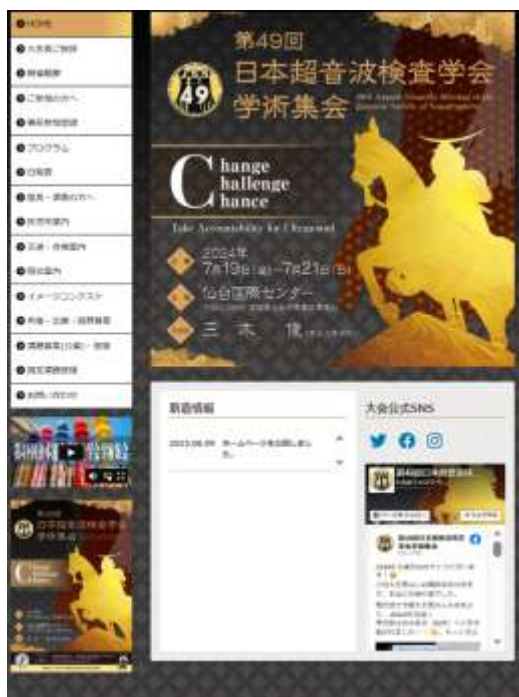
●HOME
●大会長ご挨拶
●開催概要
●ご参加の方へ
●演者参加登録
●プログラム
●日程表
●座長・演者の方へ
●会場案内
●交通・宿泊案内
●宿泊案内
●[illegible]
●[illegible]
●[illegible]
●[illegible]
●お問い合わせ

第49回
日本超音波検査学会
学術集会

49

Change
Challenge
Chance

Take Accountability for Ultrasound

2024年
7月19日(金)~7月21日(日)

仙台国際センター

三木 俊

新着情報

2023.06.09 ホームページを公開しました。

大会公式SNS